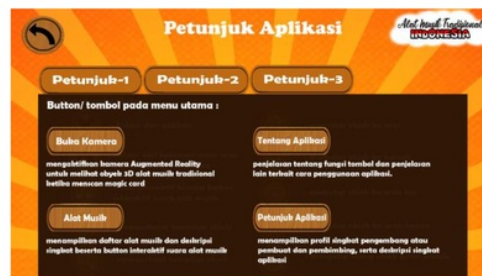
Petunjuk Aplikasi

Alat Musik Tradisional INDONESIA

Petunjuk-1
Petunjuk-2
Petunjuk-3

Button/ tombol pada menu utama :

Buka Kamera

mengaktifkan kamera Augmented Reality untuk melihat obyek 3D alat musik tradisional ketika menscan magic card

Tentang Aplikasi

penjelasan tentang fungsi tombol dan penjelasan lain terkait cara penggunaan aplikasi.

Alat Musik

menampilkan daftar alat musik dan deskripsi singkat beserta button interaktif suara alat musik

Petunjuk Aplikasi

menampilkan profil singkat pengembang atau pembuat dan pembimbing, serta deskripsi singkat aplikasi